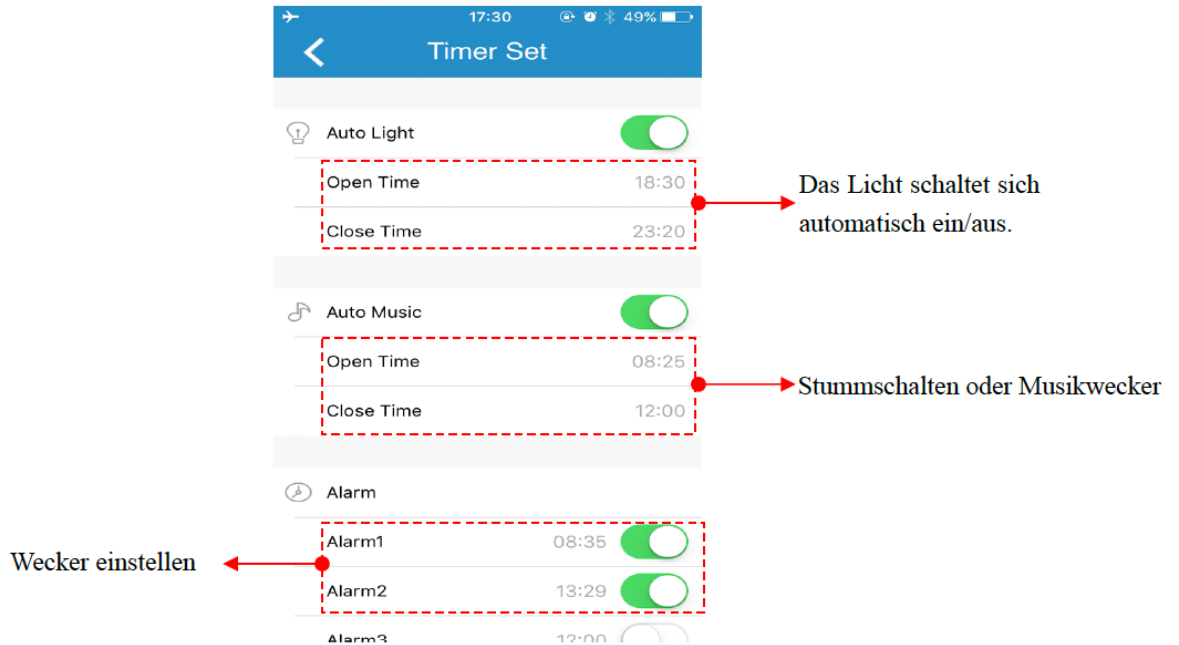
17:30 49%

Timer Set

Auto Light

Open Time 18:30

Close Time 23:20

Das Licht schaltet sich automatisch ein/aus.

Auto Music

Open Time 08:25

Close Time 12:00

Stummschalten oder Musikwecker

Alarm

Alarm1 08:35

Alarm2 13:29

Alarm3 12:00

Wecker einstellen